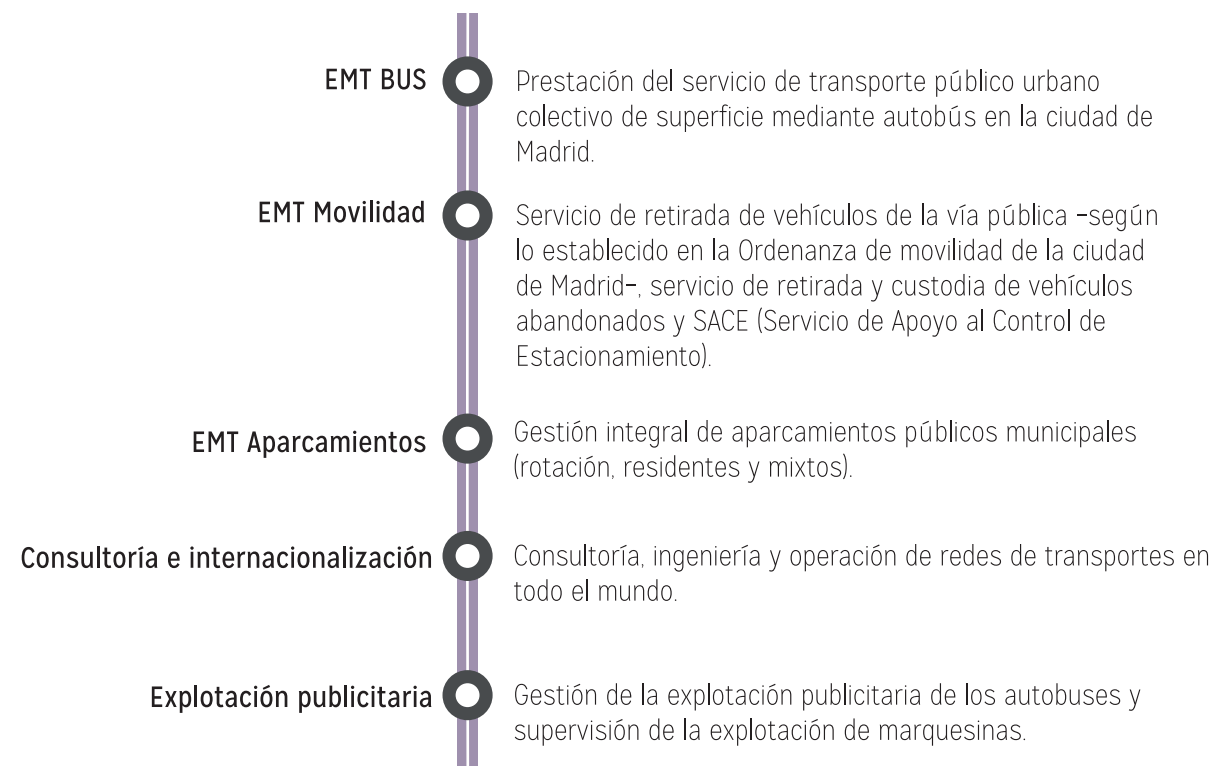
EMT BUS

Prestación del servicio de transporte público urbano colectivo de superficie mediante autobús en la ciudad de Madrid.

EMT Movilidad

Servicio de retirada de vehículos de la vía pública -según lo establecido en la Ordenanza de movilidad de la ciudad de Madrid-, servicio de retirada y custodia de vehículos abandonados y SACE (Servicio de Apoyo al Control de Estacionamiento).

EMT Aparcamientos

Gestión integral de aparcamientos públicos municipales (rotación, residentes y mixtos).

Consultoría e internacionalización

Consultoría, ingeniería y operación de redes de transportes en todo el mundo.

Explotación publicitaria

Gestión de la explotación publicitaria de los autobuses y supervisión de la explotación de marquesinas.